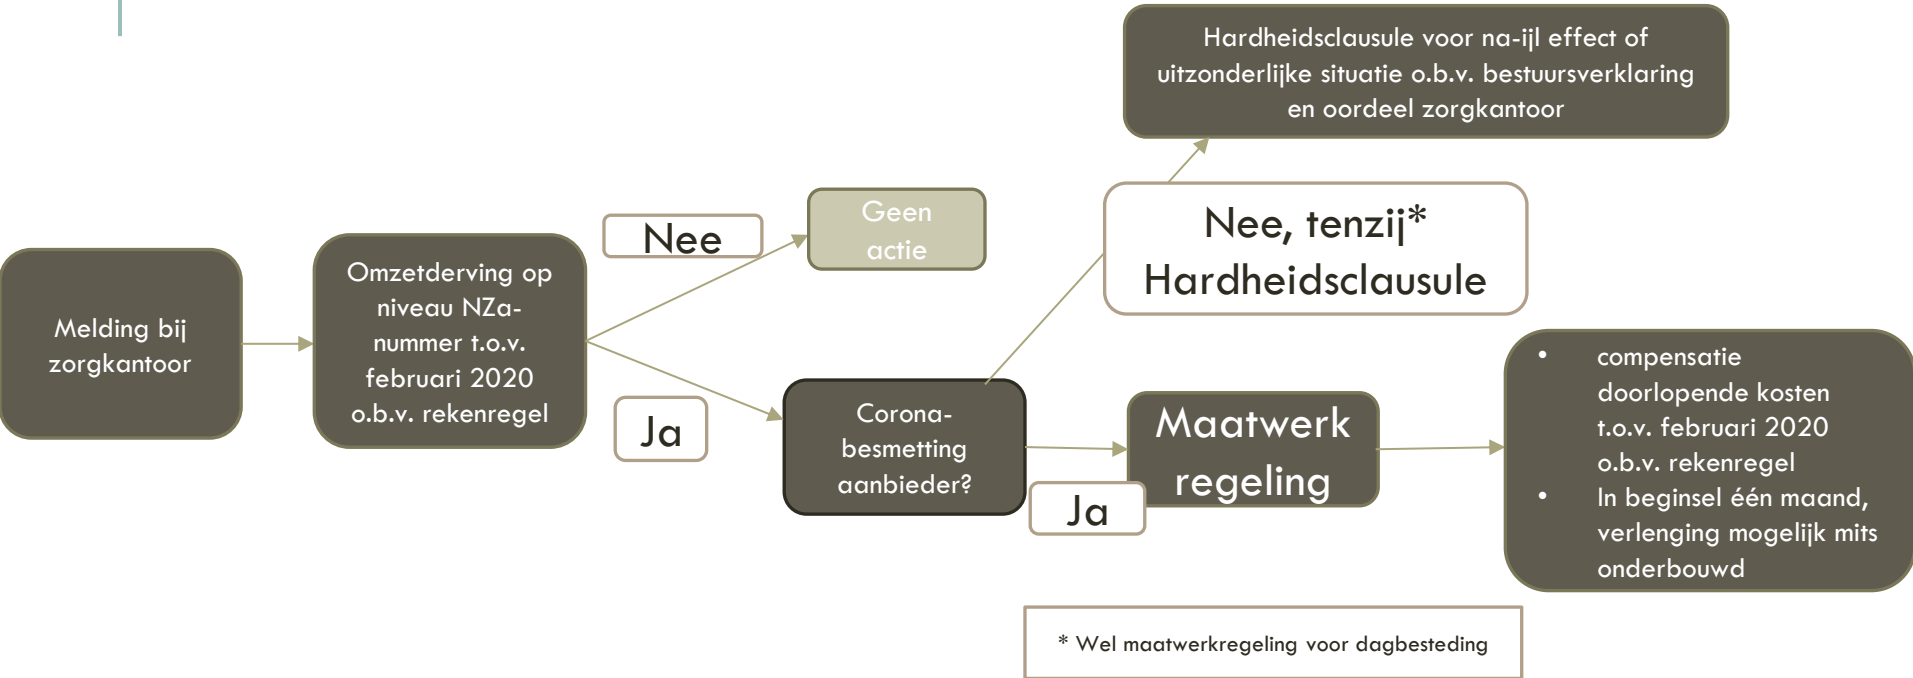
Melding bij zorgkantoor

Omzetderving op niveau NZa-nummer t.o.v. februari 2020 o.b.v. rekenregel

Nee

Geen actie

Ja

Corona-besmetting aanbieder?

Nee, tenzij* Hardheidsclausule

Hardheidsclausule voor na-ijl effect of uitzonderlijke situatie o.b.v. bestuursverklaring en oordeel zorgkantoor

Ja

Maatwerk regeling

- compensatie doorlopende kosten t.o.v. februari 2020 o.b.v. rekenregel
- In beginsel één maand, verlenging mogelijk mits onderbouwd

* Wel maatwerkregeling voor dagbesteding